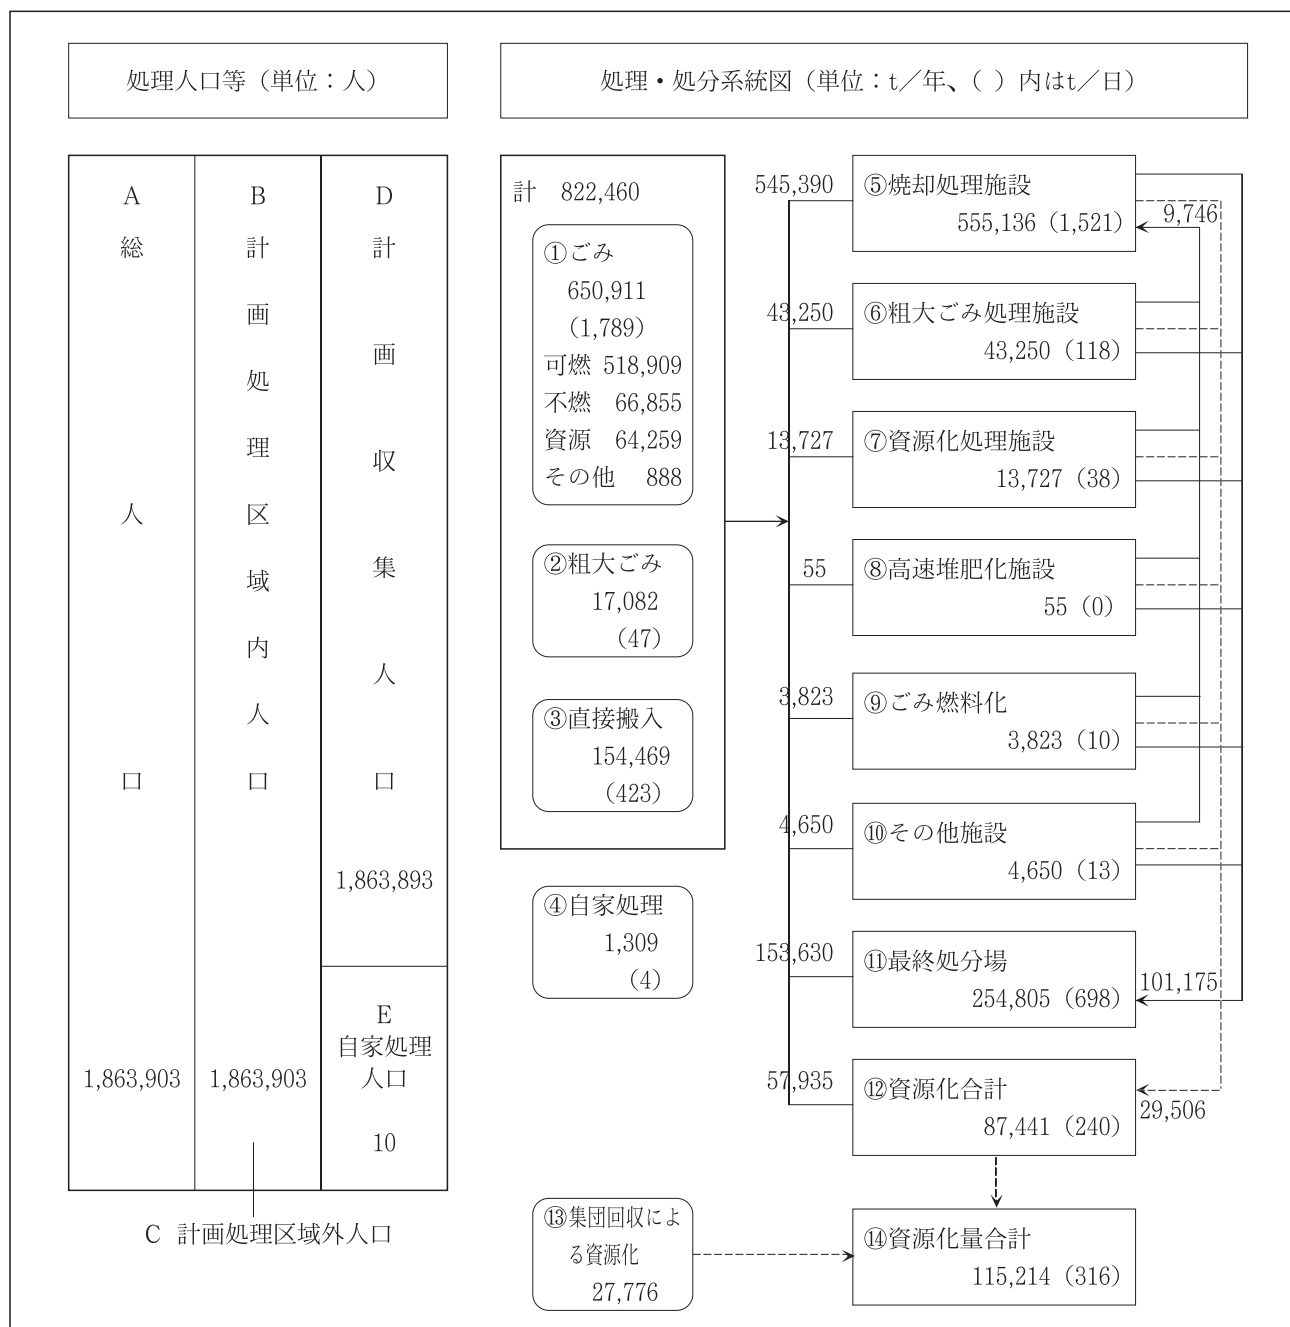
処理人口等（単位：人）

| A 総人口 | B 計画処理区域内人口 | D 計画収集人口 |
|---|---|---|
| 1,863,903 | 1,863,903 | 1,863,893 |
| | | E 自家処理人口 10 |

C 計画処理区域外人口

処理・処分系統図（単位：t／年、（ ）内はt／日）

計 822,460

①ごみ
650,911
（1,789）
可燃 518,909
不燃 66,855
資源 64,259
その他 888

②粗大ごみ
17,082
（47）

③直接搬入
154,469
（423）

④自家処理
1,309
（4）

545,390
⑤焼却処理施設
555,136（1,521）
9,746

43,250
⑥粗大ごみ処理施設
43,250（118）

13,727
⑦資源化処理施設
13,727（38）

55
⑧高速堆肥化施設
55（0）

3,823
⑨ごみ燃料化
3,823（10）

4,650
⑩その他施設
4,650（13）

153,630
⑪最終処分場
254,805（698）
101,175

57,935
⑫資源化合計
87,441（240）
29,506

⑬集団回収による資源化
27,776

⑭資源化量合計
115,214（316）